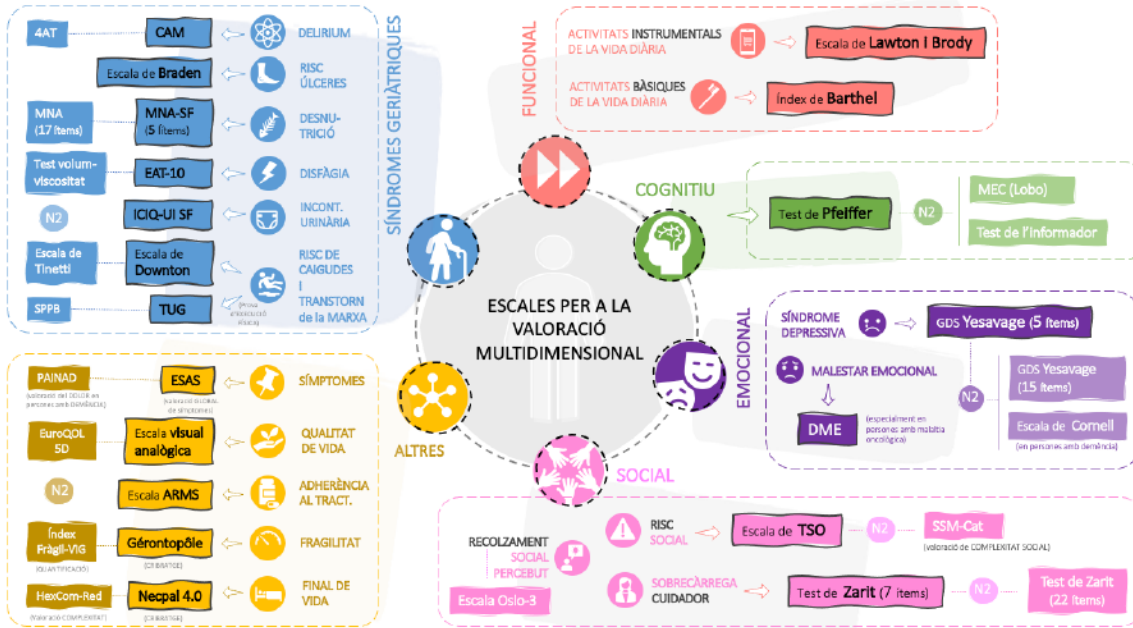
SÍNDROMES GERIÀTRIQUES

4AT
CAM
DELIRIUM

Escala de Braden
RISC ÚLCERES

MNA (17 ítems)
MNA-SF (5 ítems)
DESNUTRICIÓ

Test volum-viscositat
EAT-10
DISFÀGIA

N2
ICIQ-UI SF
INCONT. URINÀRIA

Escala de Tinetti
Escala de Downton
RISC DE CAIGUDES I TRANSTORN de la MARXA

SPPB
TUG
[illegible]

FUNCIONAL

ACTIVITATS INSTRUMENTALS DE LA VIDA DIÀRIA
Escala de Lawton i Brody

ACTIVITATS BÀSIQUES DE LA VIDA DIÀRIA
Índex de Barthel

COGNITIU

Test de Pfeiffer
N2
MEC (Lobo)
Test de l'informador

ESCALES PER A LA VALORACIÓ MULTIDIMENSIONAL

EMOCIONAL

SÍNDROME DEPRESSIVA
GDS Yesavage (5 ítems)

MALESTAR EMOCIONAL
DME
(especialment en persones amb malaltia oncològica)
N2
GDS Yesavage (15 ítems)
Escala de Cornell
(en persones amb demència)

SOCIAL

RECOLZAMENT SOCIAL PERCEBUT
Escala Oslo-3

RISC SOCIAL
Escala de TSO
N2
SSM-Cat
(valoració de COMPLEXITAT SOCIAL)

SOBRECÀRREGA CUIDADOR
Test de Zarit (7 ítems)
N2
Test de Zarit (22 ítems)

ALTRES

PAINAD
(valoració del DOLOR en persones amb DEMÈNCIA)
ESAS
(valoració múltiple de símptomes)
SÍMPTOMES

EuroQOL 5D
Escala visual analògica
QUALITAT DE VIDA

N2
Escala ARMS
ADHERÈNCIA AL TRACT.

Índex Fràgil-VIG
(QUANTIFICACIÓ)
Gérontopôle
(CRIBRATGE)
FRAGILITAT

HexCom-Red
(valoració COMPLEXITAT)
Necpal 4.0
(CRIBRATGE)
FINAL DE VIDA